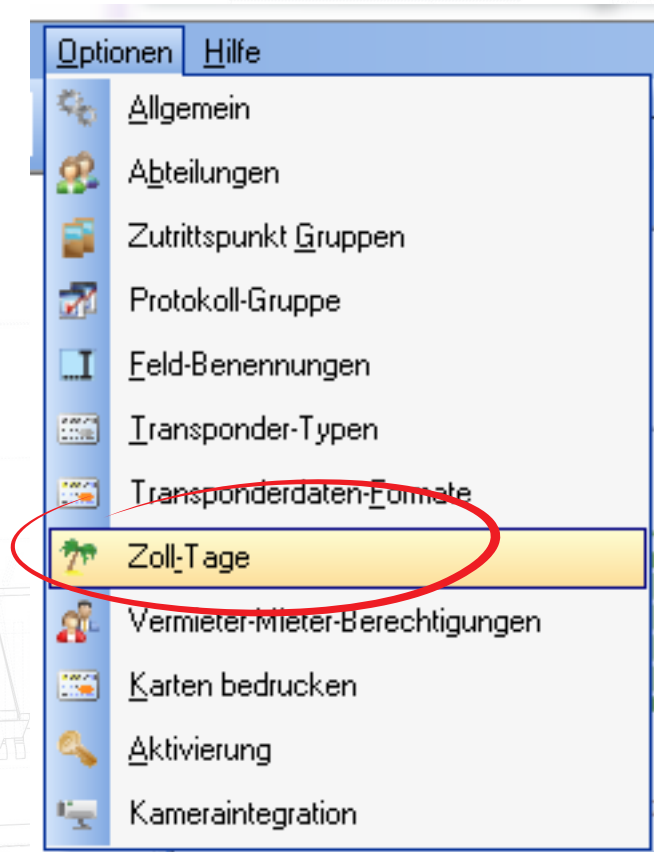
Optionen Hilfe
Allgemein
Abteilungen
Zutrittspunkt Gruppen
Protokoll-Gruppe
Feld-Benennungen
Transponder-Typen
Transponderdaten-Formate
Zoll-Tage
Vermieter-Mieter-Berechtigungen
Karten bedrucken
Aktivierung
Kameraintegration